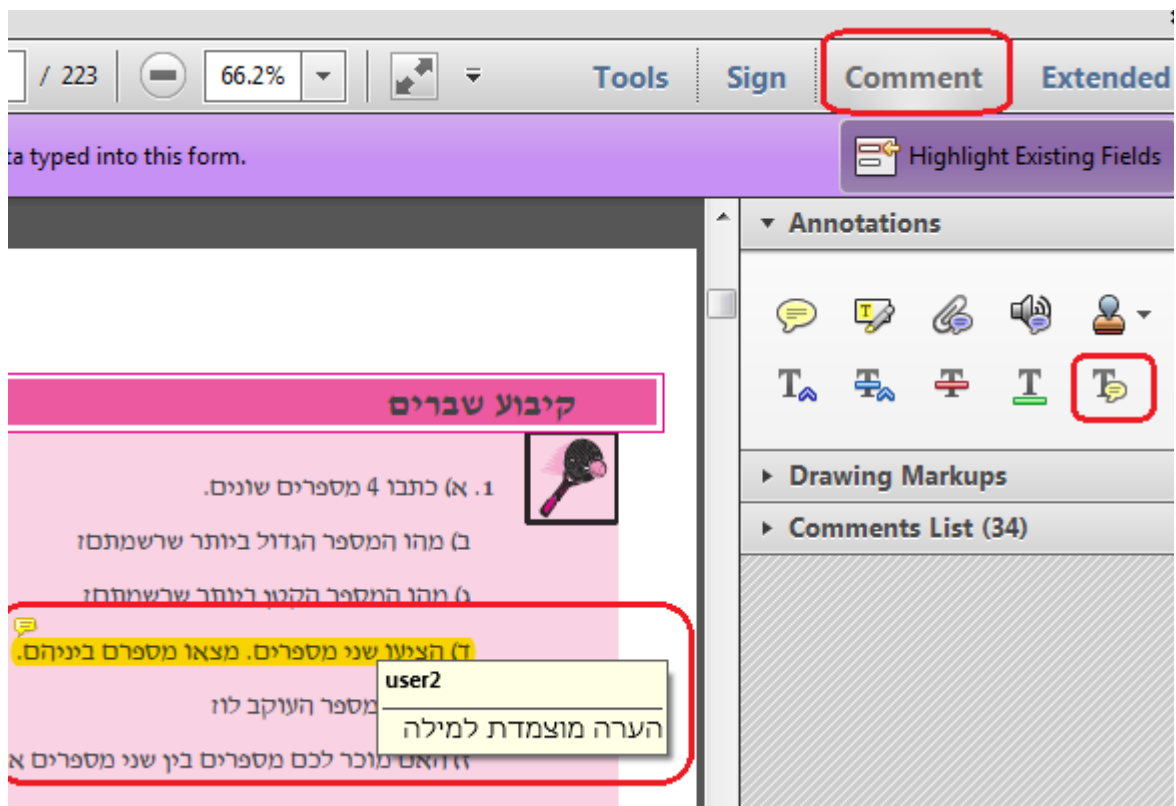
/ 223
66.2%
Tools
Sign
Comment
Extended

ta typed into this form.
Highlight Existing Fields

Annotations
Drawing Markups
Comments List (34)

קיבוע שברים

1. א) כתבו 4 מספרים שונים.
ב) מהו המספר הגדול ביותר שרשמתם?
ג) מהו המספר הקטן ביותר שרשמתם?
ד) הציעו שני מספרים. מצאו מספרם ביניהם.
מספר העוקב לו?
ז) האם מוכר לכם מספרים בין שני מספרים א

user2
הערה מוצמדת למילה